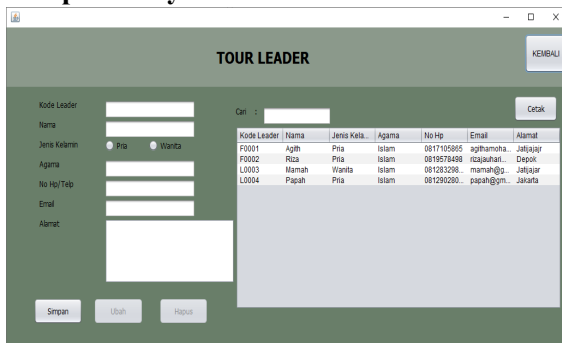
TOUR LEADER

KEMBALI

Kode Leader

Nama

Jenis Kelamin Pria Wanita

Agama

No Hp/Telp

Email

Alamat

Simpan Ubah Hapus

Cari :

Cetak

| Kode Leader | Nama | Jenis Kela... | Agama | No Hp | Email | Alamat |
|---|---|---|---|---|---|---|
| F0001 | Agith | Pria | Islam | 0817105865 | agithamoha... | Jatijajar |
| F0002 | Riza | Pria | Islam | 0819578498 | rizajauhari... | Depok |
| L0003 | Mamah | Wanita | Islam | 081283298... | mamah@g... | Jatijajar |
| L0004 | Papah | Pria | Islam | 081290280... | papah@gm... | Jakarta |